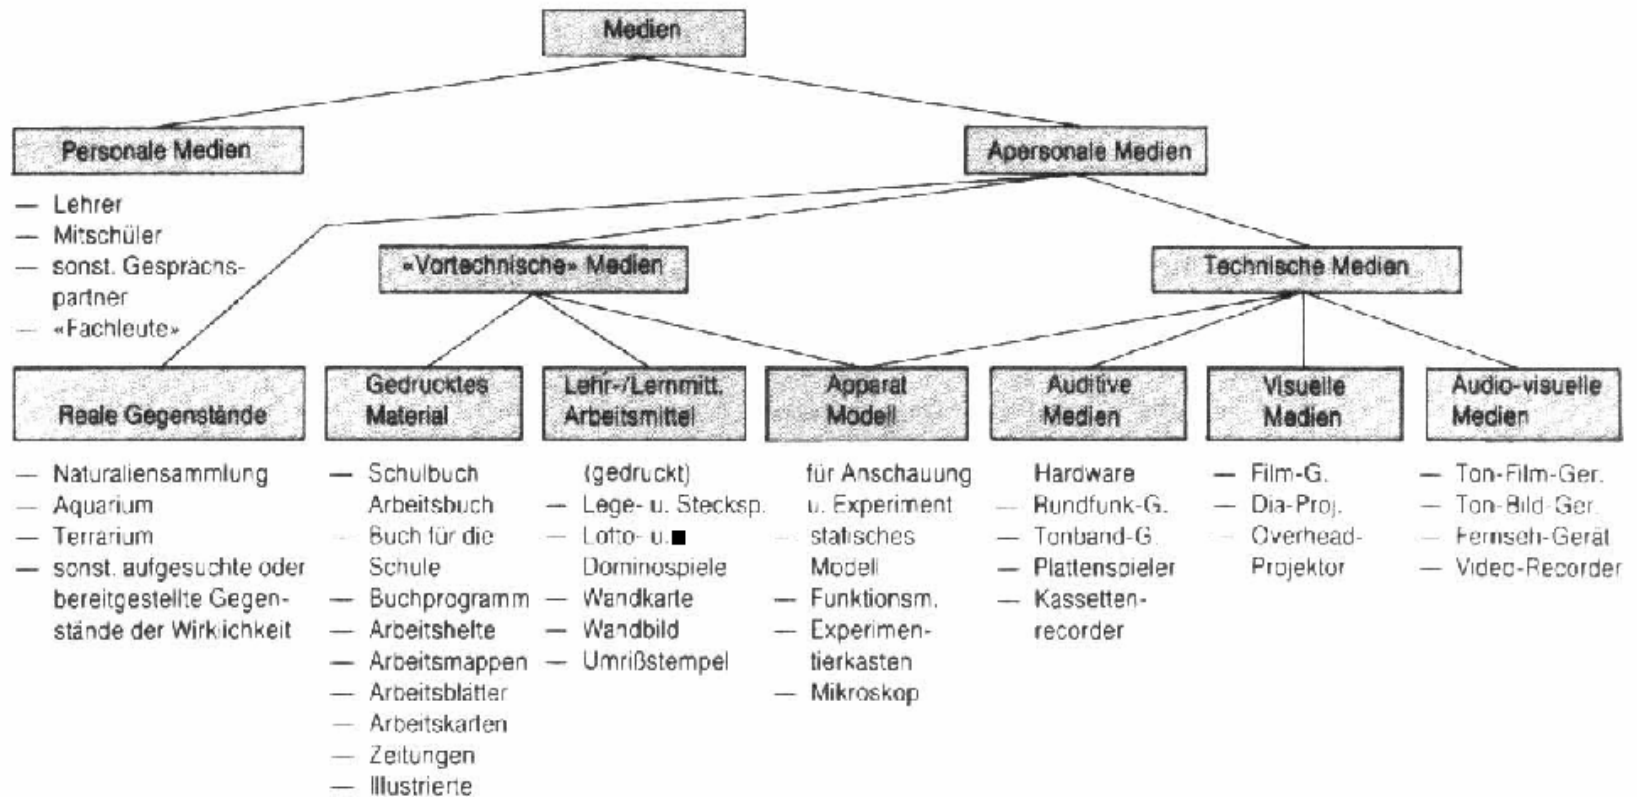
Medien

Personale Medien

— Lehrer
— Mitschüler
— sonst. Gesprachspartner
— «Fachleute»

Apersonale Medien

«Vortechnische» Medien

Technische Medien

Reale Gegenstände

— Naturaliensammlung
— Aquarium
— Terrarium
— sonst. aufgesuchte oder bereitgestellte Gegenstände der Wirklichkeit

Gedrucktes Material

— Schulbuch Arbeitsbuch
— Buch für die Schule
— Buchprogramm
— Arbeitshefte
— Arbeitsmappen
— Arbeitsblätter
— Arbeitskarten
— Zeitungen
— Illustrierte

Lehr-/Lernmitt. Arbeitsmittel

(gedruckt)
— Lege- u. Stecksp.
— Lotto- u. Dominospiele
— Wandkarte
— Wandbild
— Umrißstempel

Apparat Modell

für Anschauung u. Experiment
— statisches Modell
— Funktionsm.
— Experimentierkasten
— Mikroskop

Auditive Medien

Hardware
— Rundfunk-G.
— Tonband-G.
— Plattenspieler
— Kassettenrecorder

Visuelle Medien

— Film-G.
— Dia-Proj.
— Overhead-Projektor

Audio-visuelle Medien

— Ton-Film-Ger.
— Ton-Bild-Ger.
— Fernseh-Gerät
— Video-Recorder